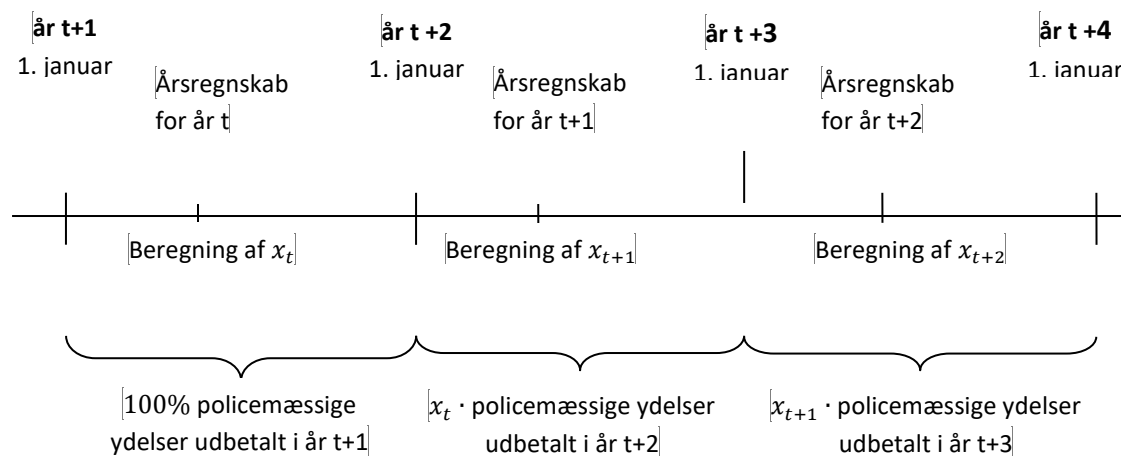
år t+1
1. januar

Årsregnskab for år t

år t +2
1. januar

Årsregnskab for år t+1

år t +3
1. januar

Årsregnskab for år t+2

år t +4
1. januar

Beregning af $x_t$

Beregning af $x_{t+1}$

Beregning af $x_{t+2}$

100% policemæssige ydelser udbetalt i år t+1

$x_t \cdot$ policemæssige ydelser udbetalt i år t+2

$x_{t+1} \cdot$ policemæssige ydelser udbetalt i år t+3